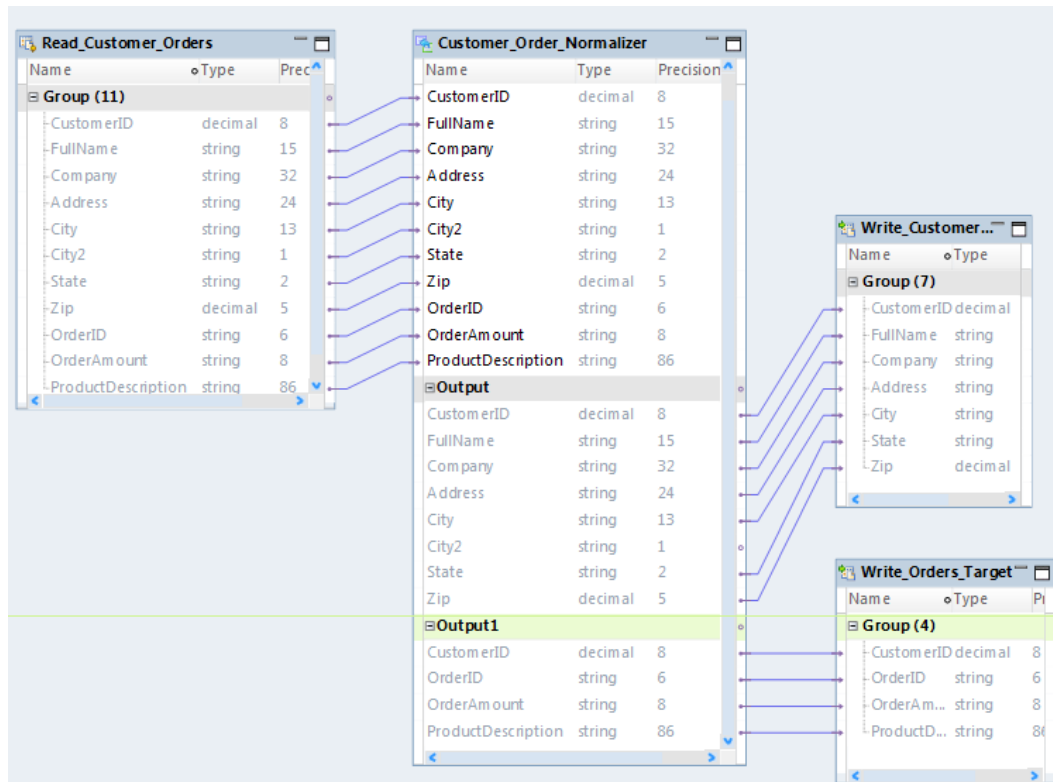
Read_Customer_Orders

| Name | Type | Prec |
|---|---|---|
| ⊟ Group (11) | | |
| CustomerID | decimal | 8 |
| FullName | string | 15 |
| Company | string | 32 |
| Address | string | 24 |
| City | string | 13 |
| City2 | string | 1 |
| State | string | 2 |
| Zip | decimal | 5 |
| OrderID | string | 6 |
| OrderAmount | string | 8 |
| ProductDescription | string | 86 |

Customer_Order_Normalizer

| Name | Type | Precision |
|---|---|---|
| CustomerID | decimal | 8 |
| FullName | string | 15 |
| Company | string | 32 |
| Address | string | 24 |
| City | string | 13 |
| City2 | string | 1 |
| State | string | 2 |
| Zip | decimal | 5 |
| OrderID | string | 6 |
| OrderAmount | string | 8 |
| ProductDescription | string | 86 |
| ⊟Output | | |
| CustomerID | decimal | 8 |
| FullName | string | 15 |
| Company | string | 32 |
| Address | string | 24 |
| City | string | 13 |
| City2 | string | 1 |
| State | string | 2 |
| Zip | decimal | 5 |
| ⊟Output1 | | |
| CustomerID | decimal | 8 |
| OrderID | string | 6 |
| OrderAmount | string | 8 |
| ProductDescription | string | 86 |

Write_Customer...

| Name | Type |
|---|---|
| ⊟ Group (7) | |
| CustomerID | decimal |
| FullName | string |
| Company | string |
| Address | string |
| City | string |
| State | string |
| Zip | decimal |

Write_Orders_Target

| Name | Type | Pr |
|---|---|---|
| ⊟ Group (4) | | |
| CustomerID | decimal | 8 |
| OrderID | string | 6 |
| OrderAm... | string | 8 |
| ProductD... | string | 8 |